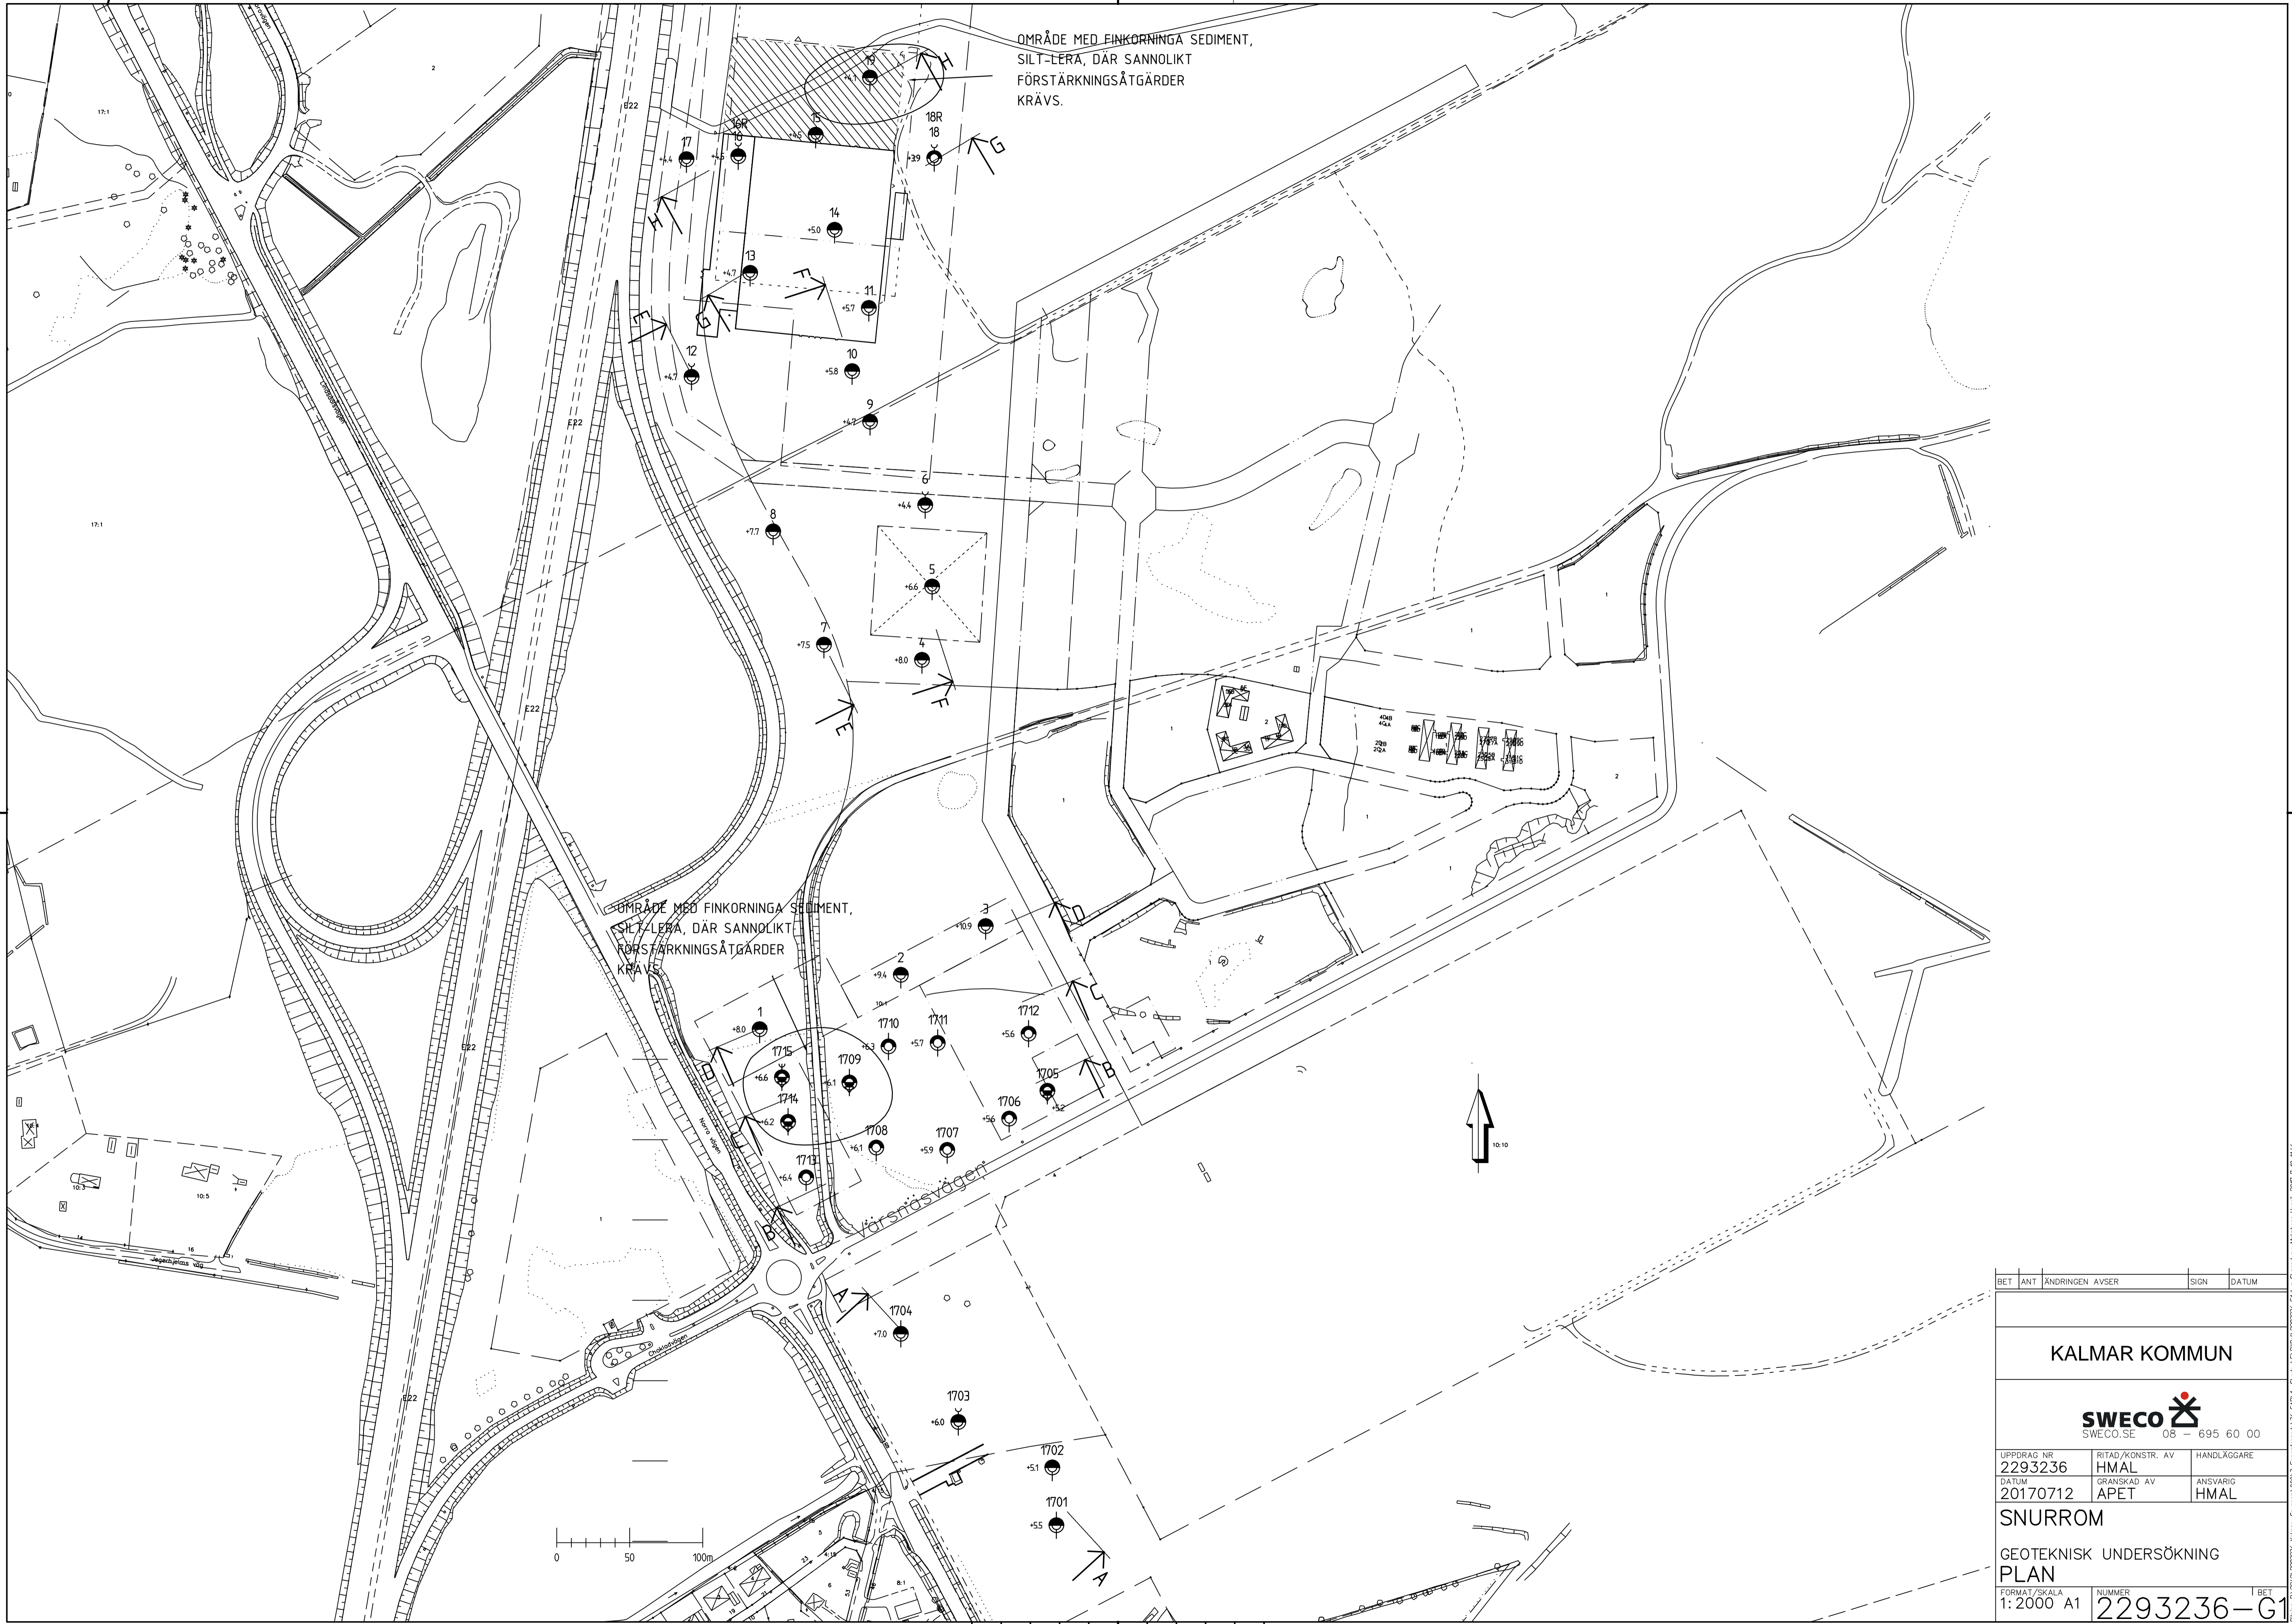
OMRÅDE MED FINKORNINGA SEDIMENT, SILT-LERA, DÄR SANNOLIKT FÖRSTÄRKNINGSÅTGÄRDER KRÄVS.

19
+4.1
H
15
+4.6
18R
18
+3.9
G
17
+4.4
16R
16
+4.5
H
14
+5.0
13
+4.7
F
11
+5.7
E
G
12
+4.7
10
+5.8
9
+4.7
6
+4.4
8
+7.7
5
+6.6
7
+7.5
4
+8.0
F
E
E22
E22
E22
E22
E22
17:1
17:1
2
1
1
1
1
2
1
10:10

OMRÅDE MED FINKORNINGA SEDIMENT, SILT-LERA, DÄR SANNOLIKT FÖRSTÄRKNINGSÅTGÄRDER KRÄVS.

3
+10.9
D
2
+9.4
C
1
+8.0
1710
+6.3
1711
+5.7
1712
+5.6
1715
+6.6
1709
+6.1
1705
+5.2
B
D
1714
+6.2
1706
+5.6
C
1708
+6.1
1707
+5.9
1713
+6.4
B
Värsnäsvägen
A
1704
+7.0
1703
+6.0
1702
+5.1
1701
+5.5
A
10:3
10:5
0
50
100m

| BET | ANT | ÄNDRINGEN AVSER | SIGN | DATUM |
|---|---|---|---|---|

KALMAR KOMMUN

SWECO
SWECO.SE 08 - 695 60 00

| UPPDRAG NR 2293236 | RITAD/KONSTR. AV HMAL | HANDLÄGGARE |
|---|---|---|
| DATUM 20170712 | GRANSKAD AV APET | ANSVARIG HMAL |

SNURROM

GEOTEKNISK UNDERSÖKNING
PLAN

| FORMAT/SKALA 1:2000 A1 | NUMMER 2293236-G1 | BET |
|---|---|---|